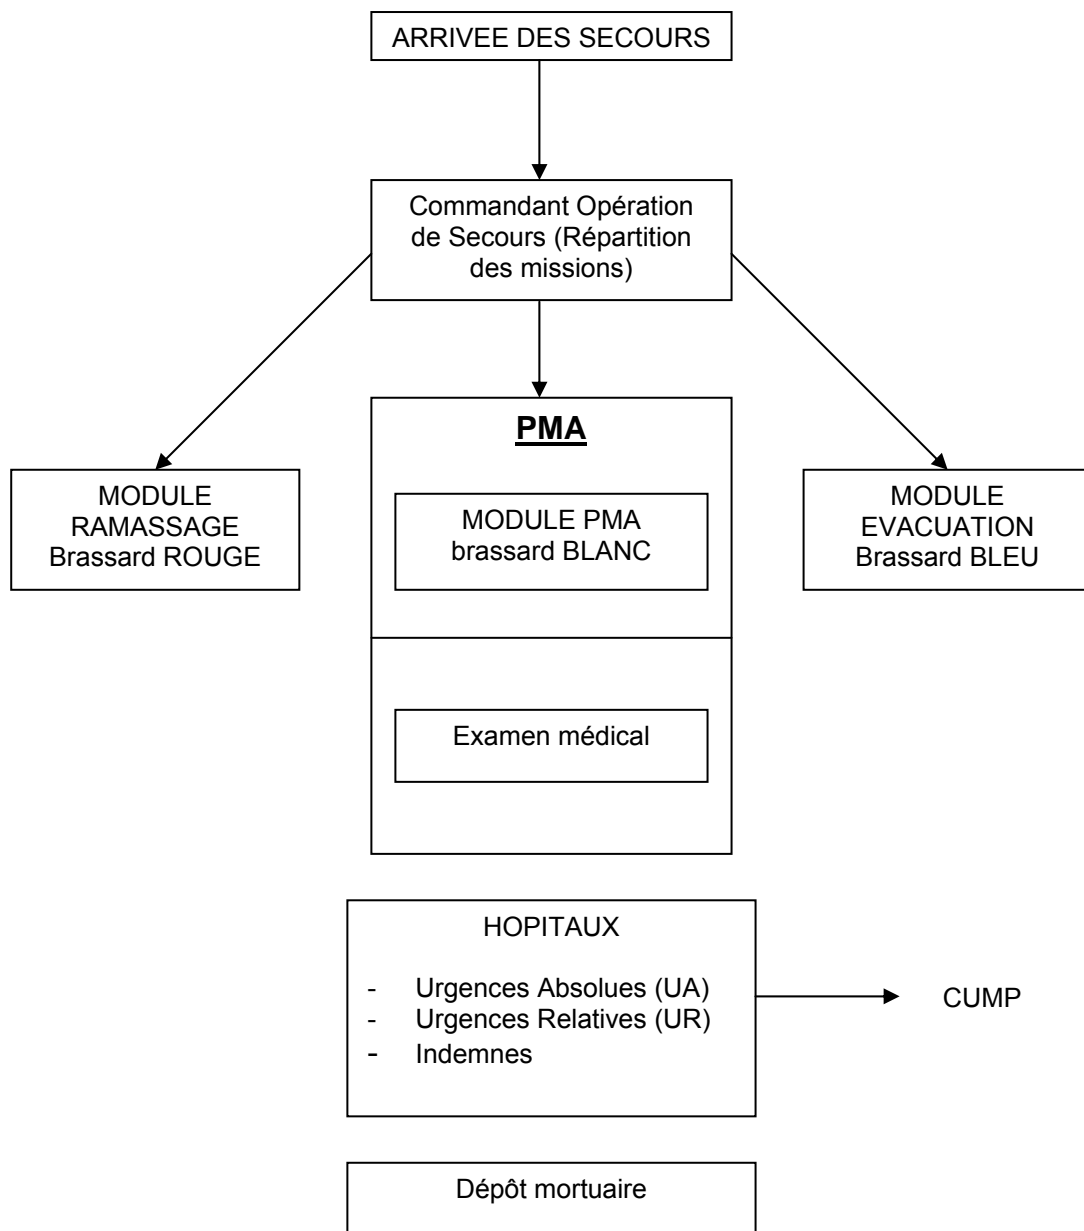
ARRIVEE DES SECOURS

Commandant Opération de Secours (Répartition des missions)

MODULE RAMASSAGE Brassard ROUGE

PMA

MODULE PMA brassard BLANC

Examen médical

MODULE EVACUATION Brassard BLEU

HOPITAUX

- Urgences Absolues (UA)
- Urgences Relatives (UR)
- Indemnes

CUMP

Dépôt mortuaire